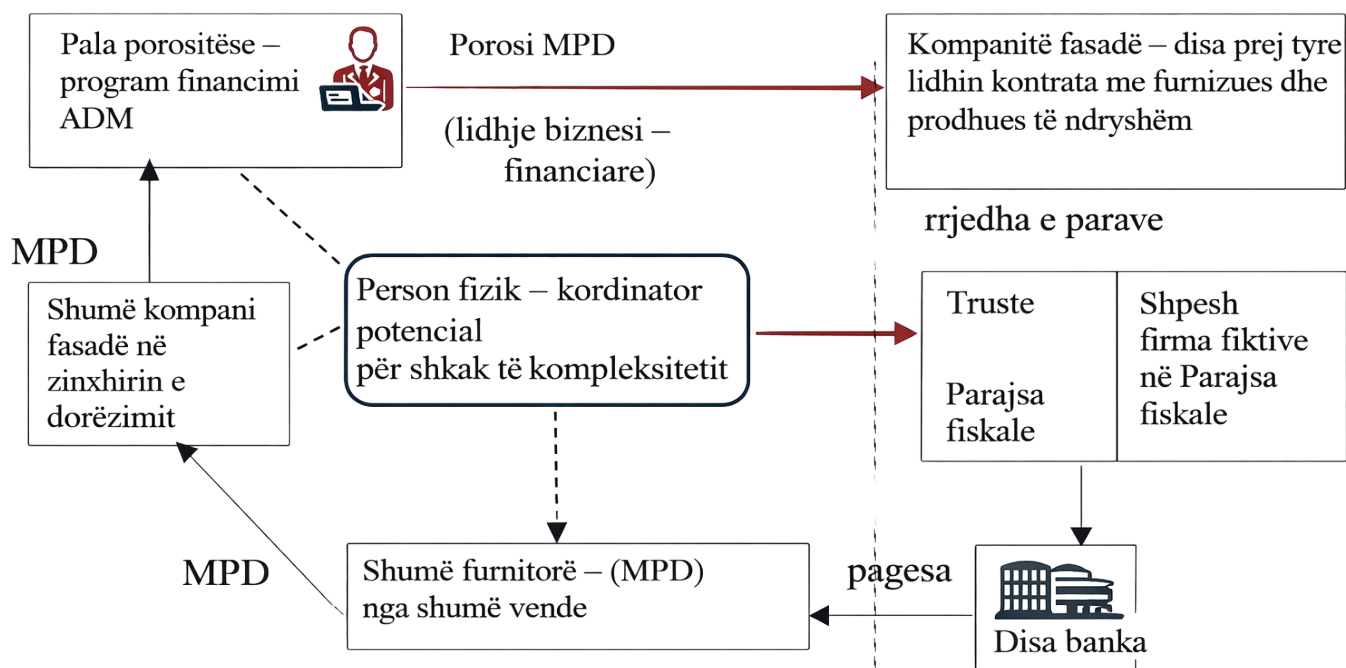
Pala porositëse – program financimi ADM

Porosi MPD

(lidhje biznesi – financiare)

Kompanitë fasadë – disa prej tyre lidhin kontrata me furnizues dhe prodhues të ndryshëm

rrjedha e parave

MPD

Shumë kompani fasadë në zinxhirin e dorëzimit

Person fizik – kordinator potencial për shkak të kompleksitetit

Truste

Parajsa fiskale

Shpesh firma fiktive në Parajsa fiskale

MPD

Shumë furnitorë – (MPD) nga shumë vende

pagesa

Disa banka